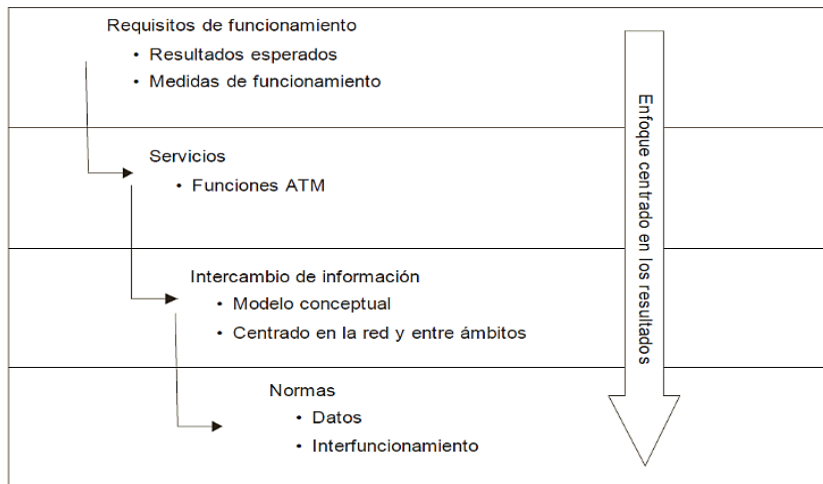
Requisitos de funcionamiento
• Resultados esperados
• Medidas de funcionamiento

Servicios
• Funciones ATM

Intercambio de información
• Modelo conceptual
• Centrado en la red y entre ámbitos

Normas
• Datos
• Interfuncionamiento

Enfoque centrado en los resultados